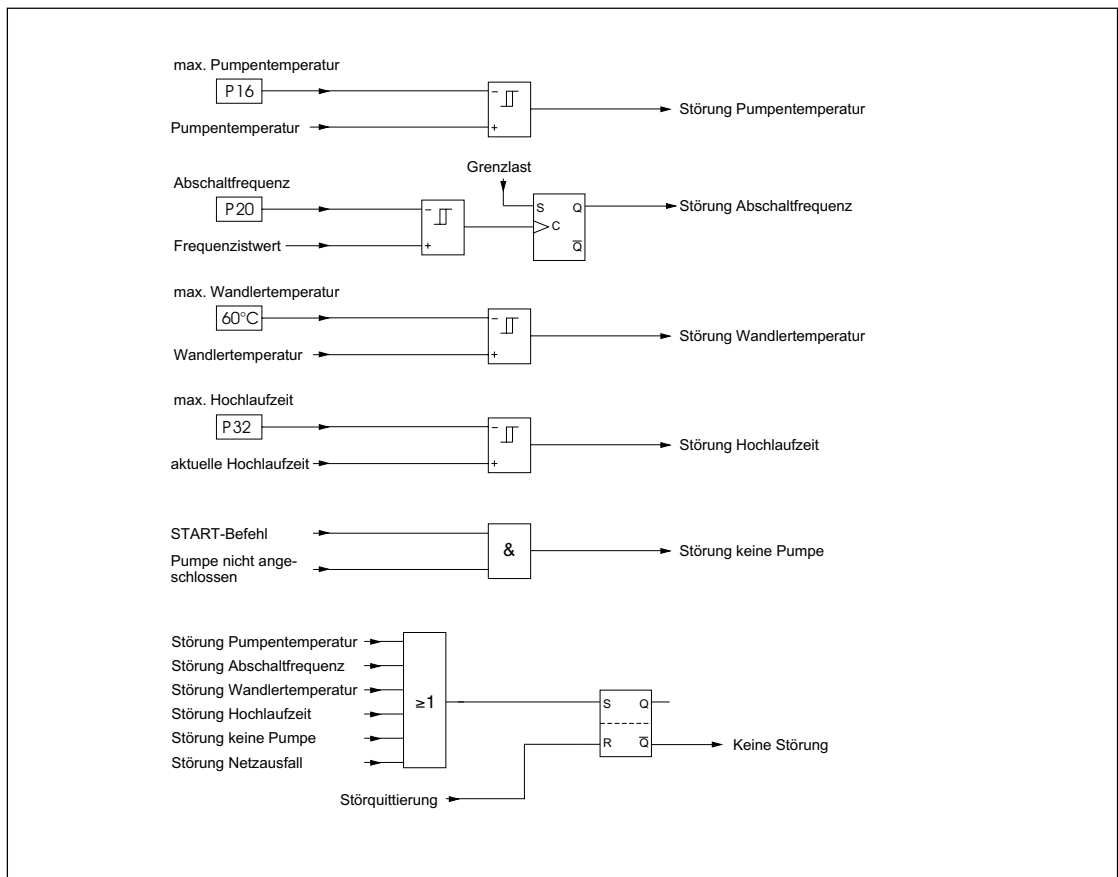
max. Pumpentemperatur
P16
Pumpentemperatur
–
+
Störung Pumpentemperatur

Grenzlast
Abschaltfrequenz
P20
Frequenzistwert
–
+
S
C
Q
$\overline{Q}$
Störung Abschaltfrequenz

max. Wandlertemperatur
60°C
Wandlertemperatur
–
+
Störung Wandlertemperatur

max. Hochlaufzeit
P32
aktuelle Hochlaufzeit
–
+
Störung Hochlaufzeit

START-Befehl
Pumpe nicht angeschlossen
&
Störung keine Pumpe

Störung Pumpentemperatur
Störung Abschaltfrequenz
Störung Wandlertemperatur
Störung Hochlaufzeit
Störung keine Pumpe
Störung Netzausfall
≥1
S
Q
R
$\overline{Q}$
Keine Störung
Störquittierung